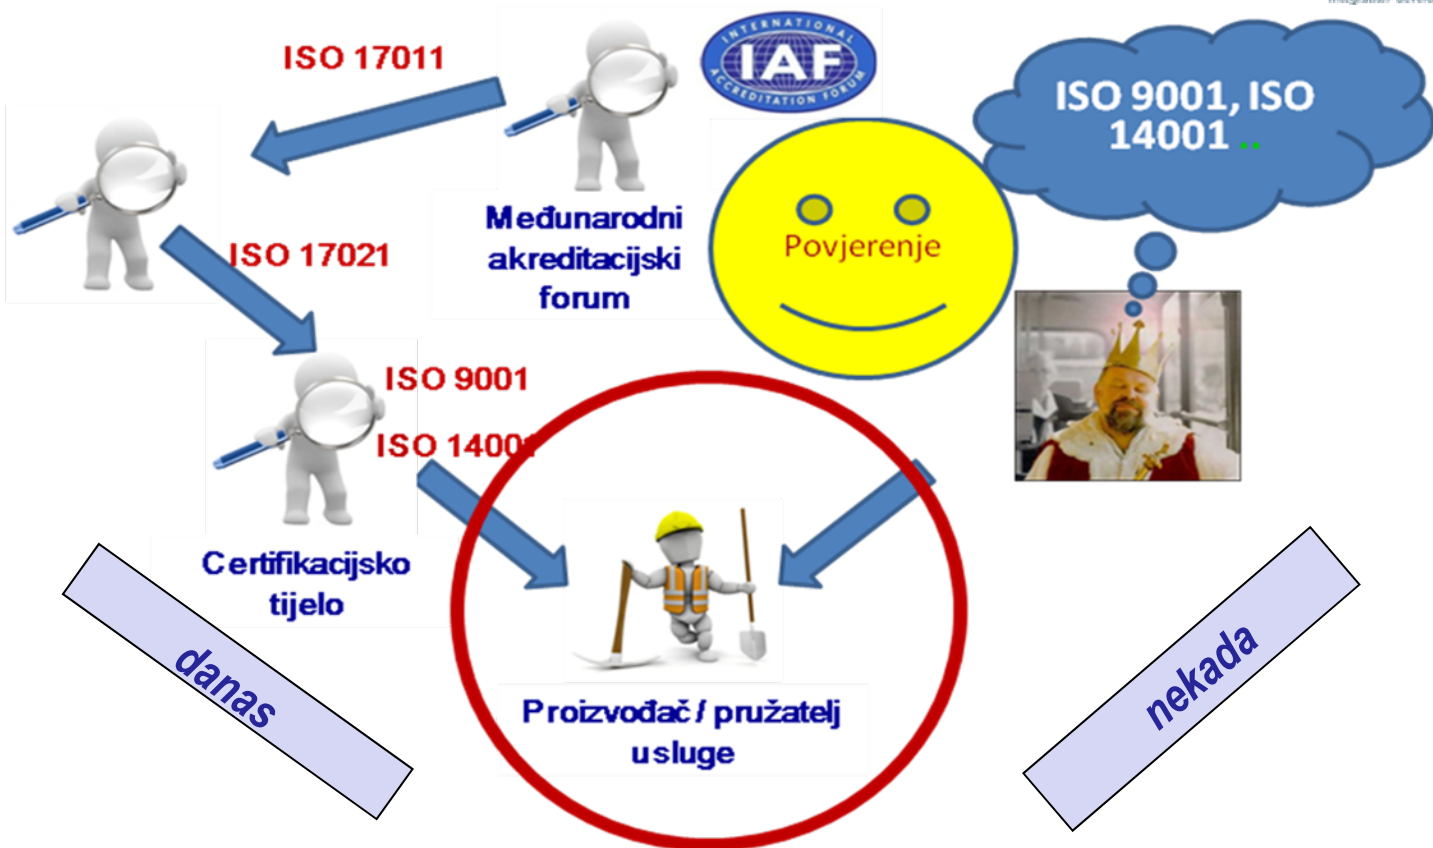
ISO 17011

INTERNATIONAL
IAF
ACCREDITATION FORUM

Međunarodni akreditacijski forum

ISO 9001, ISO 14001 ..

ISO 17021

Povjerenje

ISO 9001

ISO 1400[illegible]

Certifikacijsko tijelo

danas

Proizvođač / pružatelj usluge

nekada